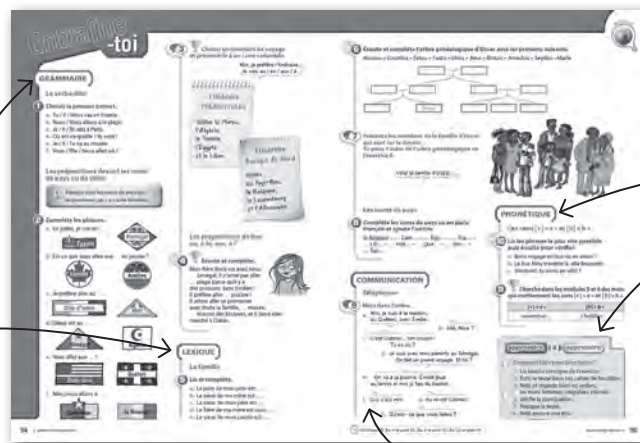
Entraîne-toi

GRAMMAIRE

Le verbe aller

Les prépositions devant les noms de pays ou de ville

Mes projets : l'Irlande
Je vais au / en / aux / à

L'Union Méditerranée

L'Europe du Nord

Les pronoms toniques

LEXIQUE

La famille

COMMUNICATION

PHONÉTIQUE

Les sons [z] et [s]

56

57